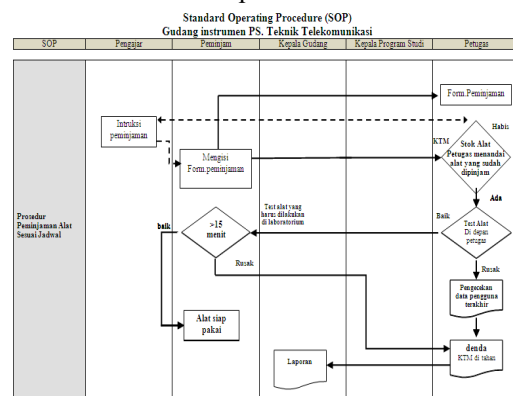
Standard Operating Procedure (SOP)
Gudang instrumen PS. Teknik Telekomunikasi

| SOP | Pengajar | Peminjam | Kepala Gudang | Kepala Program Studi | Petugas |
|---|---|---|---|---|---|

Prosedur Peminjaman Alat Sesuai Jadwal

Form.Peminjaman

Intruksi peminjaman

Habis

KTM

Mengisi Form.peminjaman

Stok Alat Petugas menandai alat yang sudah dipinjam

Ada

Test alat yang harus dilakukan di laboratorium

baik

>15 menit

Baik

Test Alat Di depan petugas

Rusak

Rusak

Pengecekan data pengguna terakhir

Alat siap pakai

denda KTM di tahan

Laporan